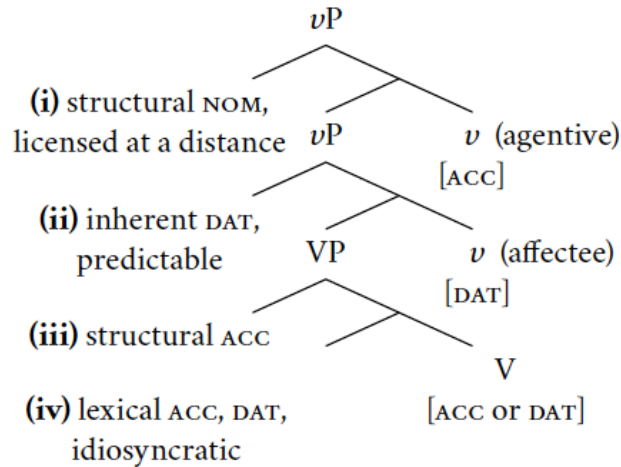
$v$P

**(i)** structural NOM, licensed at a distance

$v$P

$v$ (agentive)

[ACC]

**(ii)** inherent DAT, predictable

VP

$v$ (affectee)

[DAT]

**(iii)** structural ACC

V

**(iv)** lexical ACC, DAT, idiosyncratic

[ACC or DAT]